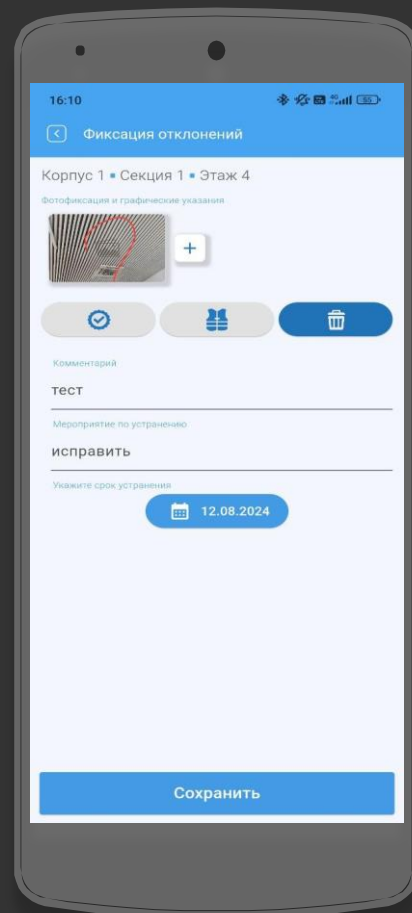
16:10

Фиксация отклонений

Корпус 1 • Секция 1 • Этаж 4

Фотофиксация и графические указания

+

Комментарий

тест

Мероприятие по устранению

исправить

Укажите срок устранения

12.08.2024

Сохранить